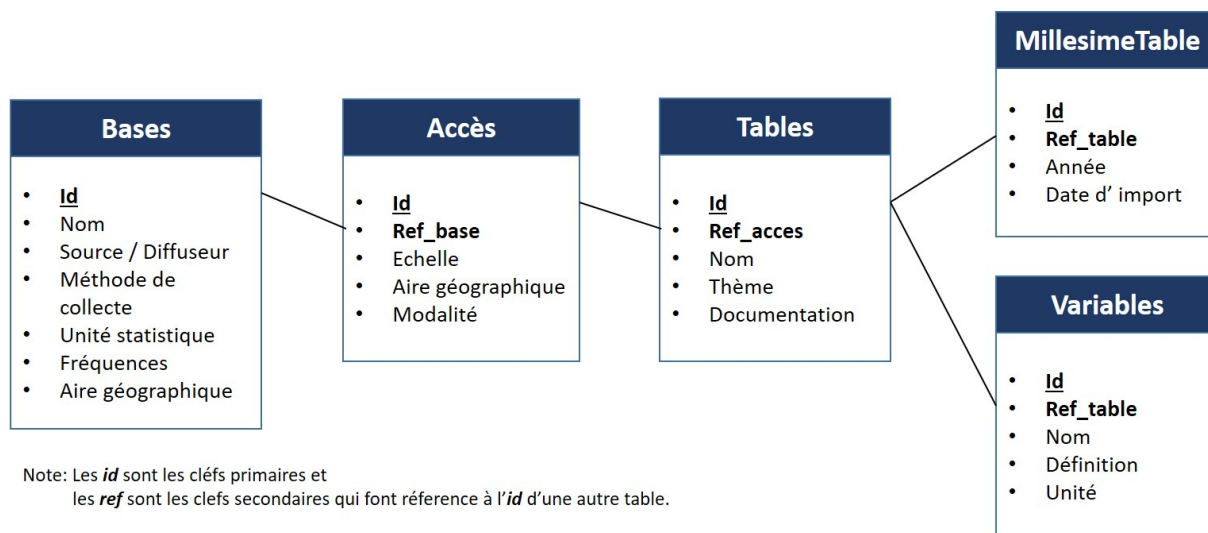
**Bases**

- Id
- Nom
- Source / Diffuseur
- Méthode de collecte
- Unité statistique
- Fréquences
- Aire géographique

**Accès**

- Id
- Ref_base
- Echelle
- Aire géographique
- Modalité

**Tables**

- Id
- Ref_acces
- Nom
- Thème
- Documentation

**MillesimeTable**

- Id
- Ref_table
- Année
- Date d' import

**Variables**

- Id
- Ref_table
- Nom
- Définition
- Unité

Note: Les *id* sont les cléfs primaires et les *ref* sont les clefs secondaires qui font réference à l'*id* d'une autre table.